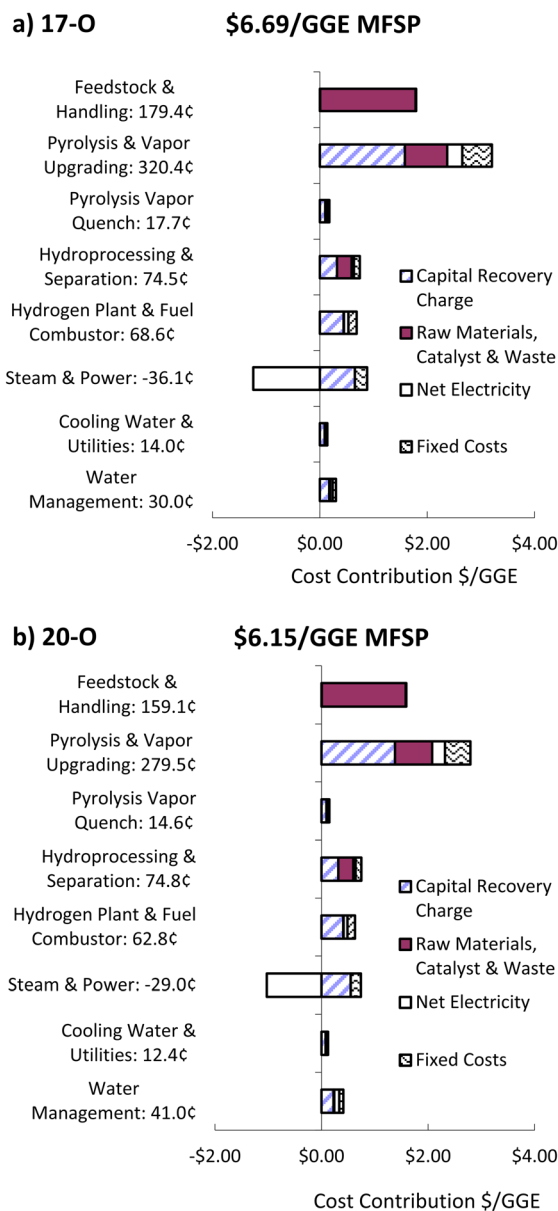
a) 17-O $6.69/GGE MFSP

Feedstock & Handling: 179.4¢

Pyrolysis & Vapor Upgrading: 320.4¢

Pyrolysis Vapor Quench: 17.7¢

Hydroprocessing & Separation: 74.5¢

Hydrogen Plant & Fuel Combustor: 68.6¢

Steam & Power: -36.1¢

Cooling Water & Utilities: 14.0¢

Water Management: 30.0¢

Capital Recovery Charge

Raw Materials, Catalyst & Waste

Net Electricity

Fixed Costs

-$2.00 $0.00 $2.00 $4.00

Cost Contribution $/GGE

b) 20-O $6.15/GGE MFSP

Feedstock & Handling: 159.1¢

Pyrolysis & Vapor Upgrading: 279.5¢

Pyrolysis Vapor Quench: 14.6¢

Hydroprocessing & Separation: 74.8¢

Hydrogen Plant & Fuel Combustor: 62.8¢

Steam & Power: -29.0¢

Cooling Water & Utilities: 12.4¢

Water Management: 41.0¢

Capital Recovery Charge

Raw Materials, Catalyst & Waste

Net Electricity

Fixed Costs

-$2.00 $0.00 $2.00 $4.00

Cost Contribution $/GGE